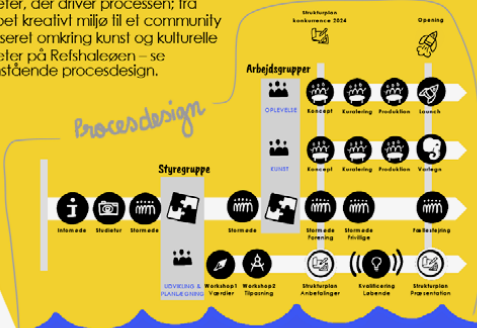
eter, der driver processen; fra
bet kreativt miljø til et community
seret omkring kunst og kulturelle
eter på Refshaleøen – se
stående procesdesign.

Procesdesign

Strukturplan konkurrence 2024

Opening

Arbejdsgrupper

OPLEVELSE

Koncept
Kuratering
Produktion
Launch

KUNST

Koncept
Kuratering
Produktion
Vartegn

Styregruppe

Infomøde
Studietur
Stormøde
Stormøde
Stormøde Forening
Stormøde Frivillige
Fællesbespisning

UDVIKLING & PLANLÆGNING

Workshop1 Værdier
Workshop2 Tilpasning
Strukturplan Anbefalinger
Kvalificering Løbende
Strukturplan Præsentation